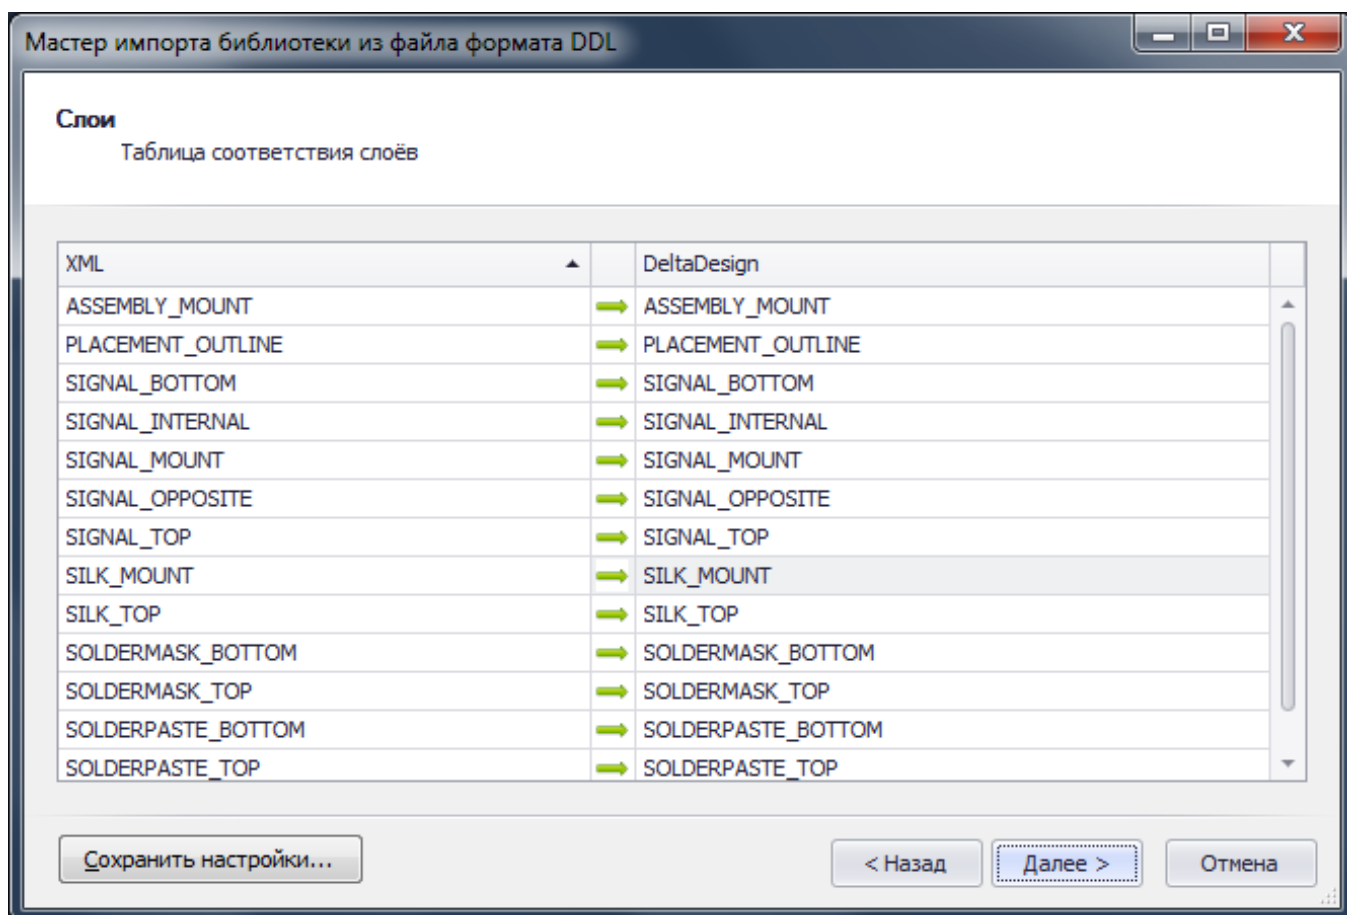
Мастер импорта библиотеки из файла формата DDL

Слои

Таблица соответствия слоёв

| XML | | DeltaDesign |
|---|---|---|
| ASSEMBLY_MOUNT | | ASSEMBLY_MOUNT |
| PLACEMENT_OUTLINE | | PLACEMENT_OUTLINE |
| SIGNAL_BOTTOM | | SIGNAL_BOTTOM |
| SIGNAL_INTERNAL | | SIGNAL_INTERNAL |
| SIGNAL_MOUNT | | SIGNAL_MOUNT |
| SIGNAL_OPPOSITE | | SIGNAL_OPPOSITE |
| SIGNAL_TOP | | SIGNAL_TOP |
| SILK_MOUNT | | SILK_MOUNT |
| SILK_TOP | | SILK_TOP |
| SOLDERMASK_BOTTOM | | SOLDERMASK_BOTTOM |
| SOLDERMASK_TOP | | SOLDERMASK_TOP |
| SOLDERPASTE_BOTTOM | | SOLDERPASTE_BOTTOM |
| SOLDERPASTE_TOP | | SOLDERPASTE_TOP |

Сохранить настройки...

< Назад

Далее >

Отмена